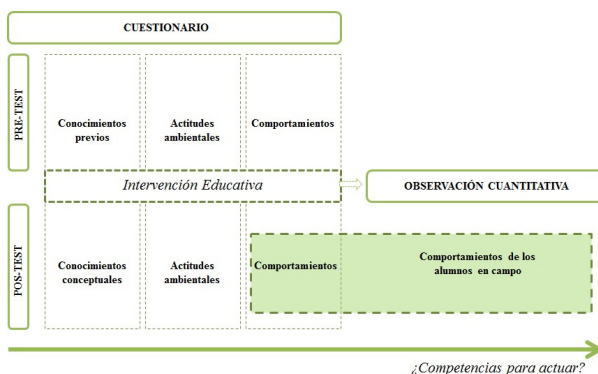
CUESTIONARIO

PRE-TEST

Conocimientos previos

Actitudes ambientales

Comportamientos

Intervención Educativa

OBSERVACIÓN CUANTITATIVA

POS-TEST

Conocimientos conceptuales

Actitudes ambientales

Comportamientos

Comportamientos de los alumnos en campo

¿Competencias para actuar?